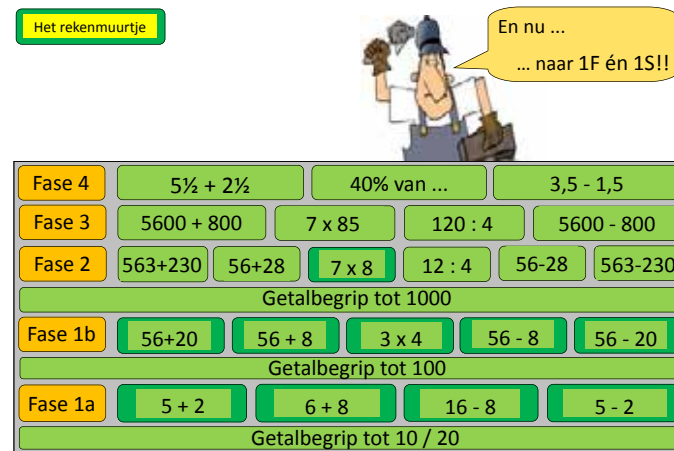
Het rekenmuurtje

En nu ...

... naar 1F én 1S!!

Fase 4
5½ + 2½
40% van ...
3,5 - 1,5

Fase 3
5600 + 800
7 x 85
120 : 4
5600 - 800

Fase 2
563+230
56+28
7 x 8
12 : 4
56-28
563-230

Getalbegrip tot 1000

Fase 1b
56+20
56 + 8
3 x 4
56 - 8
56 - 20

Getalbegrip tot 100

Fase 1a
5 + 2
6 + 8
16 - 8
5 - 2

Getalbegrip tot 10 / 20